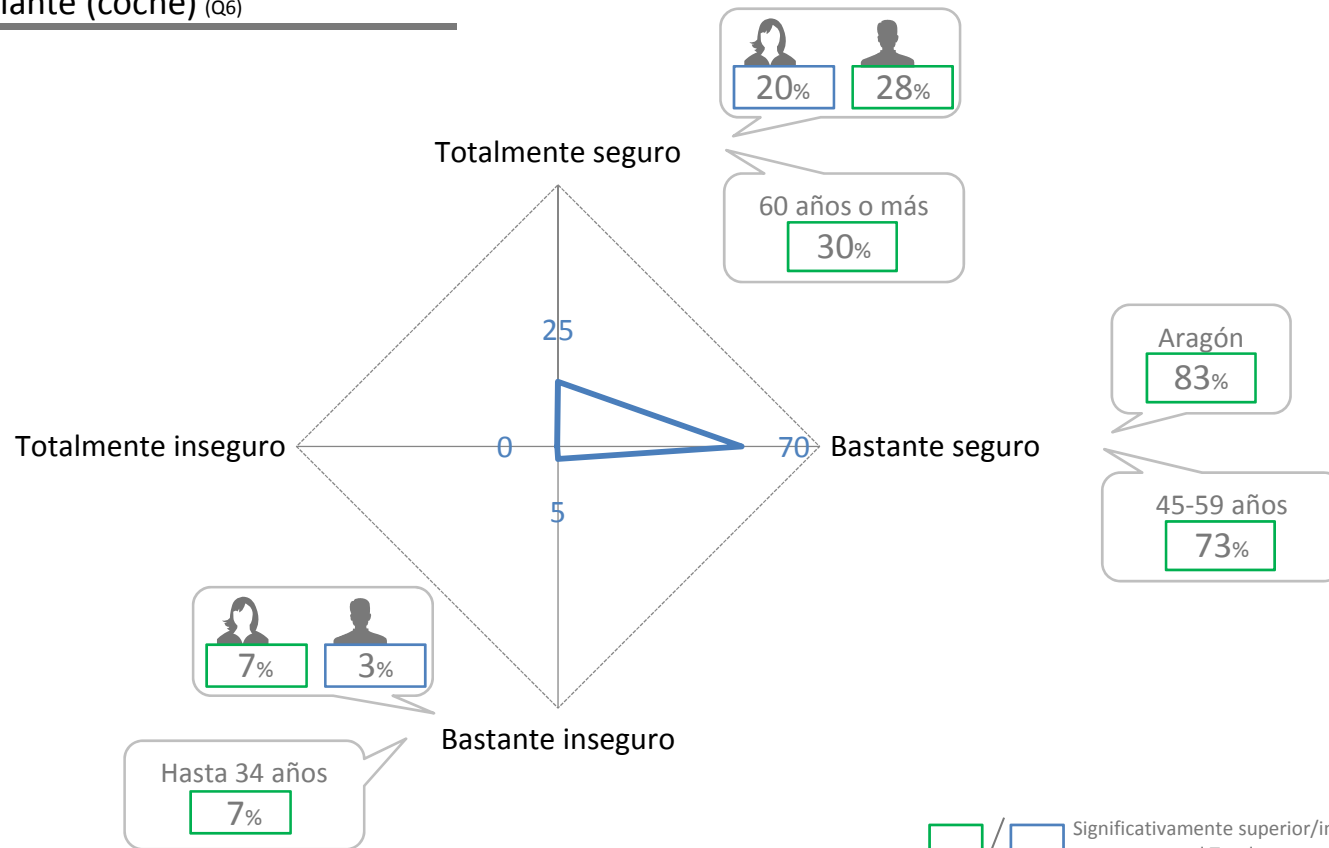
lante (coche) (Q6)

20%
28%

Totalmente seguro

60 años o más
30%

25

Aragón
83%

Totalmente inseguro
0
70
Bastante seguro

5

45-59 años
73%

7%
3%

Bastante inseguro

Hasta 34 años
7%

Significativamente superior/in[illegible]